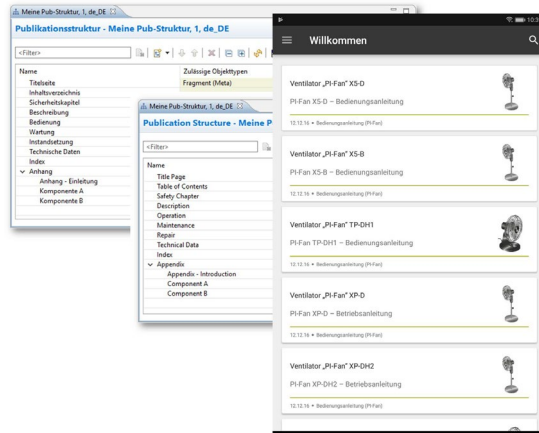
Meine Pub-Struktur, 1, de_DE

Publikationsstruktur - Meine Pub-Struktur, 1, de_DE

<Filter>

| Name | Zulässige Objekttypen |
|---|---|
| Titelseite | Fragment (Meta) |
| Inhaltsverzeichnis | |
| Sicherheitskapitel | |
| Beschreibung | |
| Bedienung | |
| Wartung | |
| Instandsetzung | |
| Technische Daten | |
| Index | |
| Anhang | |
| Anhang - Einleitung | |
| Komponente A | |
| Komponente B | |

Meine Pub-Struktur, 1, de_DE

Publication Structure - Meine P

<Filter>

Name
Title Page
Table of Contents
Safety Chapter
Description
Operation
Maintenance
Repair
Technical Data
Index
Appendix
Appendix - Introduction
Component A
Component B

10:3

Willkommen

Ventilator „PI-Fan" X5-D
PI-Fan X5-D – Bedienungsanleitung
12.12.16 • Bedienungsanleitung (PI-Fan)

Ventilator „PI-Fan" X5-B
PI-Fan X5-B – Bedienungsanleitung
12.12.16 • Bedienungsanleitung (PI-Fan)

Ventilator „PI-Fan" TP-DH1
PI-Fan TP-DH1 – Bedienungsanleitung
12.12.16 • Bedienungsanleitung (PI-Fan)

Ventilator „PI-Fan" XP-D
PI-Fan XP-D – Betriebsanleitung
12.12.16 • Bedienungsanleitung (PI-Fan)

Ventilator „PI-Fan" XP-DH2
PI-Fan XP-DH2 – Betriebsanleitung
12.12.16 • Bedienungsanleitung (PI-Fan)